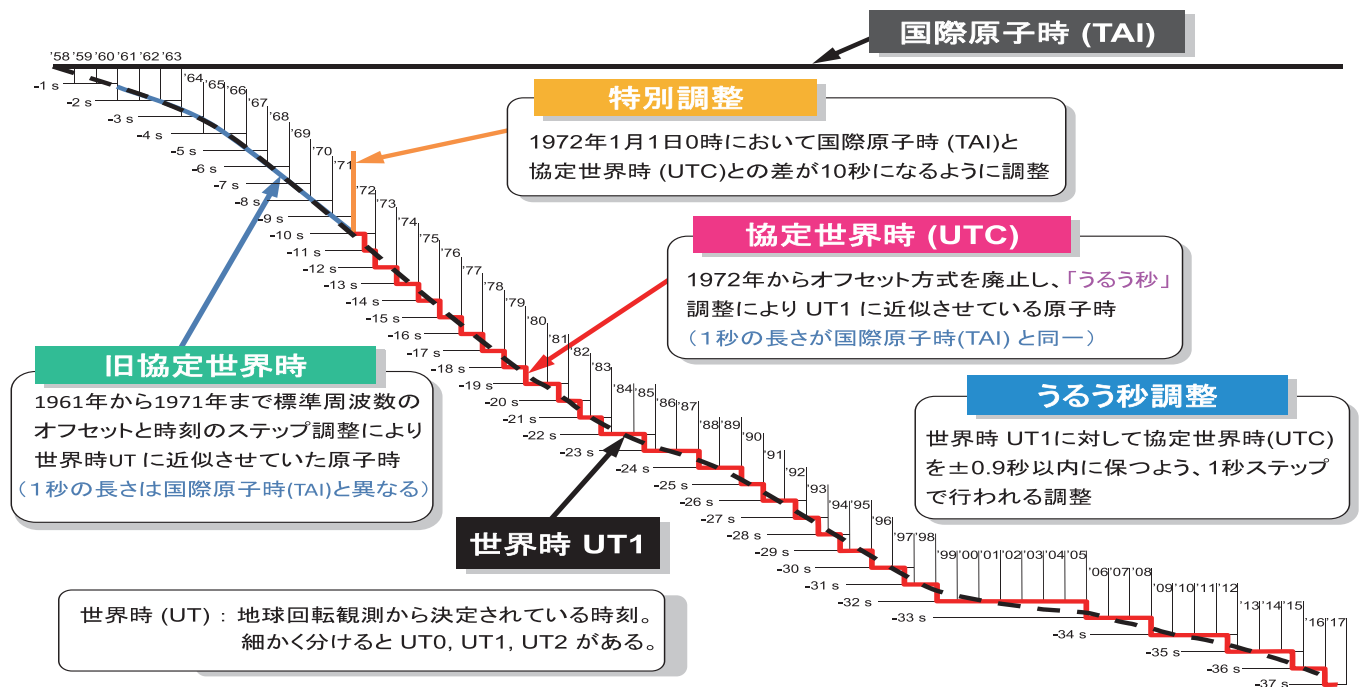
国際原子時 (TAI)

'58 '59 '60 '61 '62 '63 '64 '65 '66 '67 '68 '69 '70 '71 '72 '73 '74 '75 '76 '77 '78 '79 '80 '81 '82 '83 '84 '85 '86 '87 '88 '89 '90 '91 '92 '93 '94 '95 '96 '97 '98 '99 '00 '01 '02 '03 '04 '05 '06 '07 '08 '09 '10 '11 '12 '13 '14 '15 '16 '17

-1 s -2 s -3 s -4 s -5 s -6 s -7 s -8 s -9 s -10 s -11 s -12 s -13 s -14 s -15 s -16 s -17 s -18 s -19 s -20 s -21 s -22 s -23 s -24 s -25 s -26 s -27 s -28 s -29 s -30 s -31 s -32 s -33 s -34 s -35 s -36 s -37 s

特別調整

1972年1月1日0時において国際原子時 (TAI)と協定世界時 (UTC)との差が10秒になるように調整

協定世界時 (UTC)

1972年からオフセット方式を廃止し、「うるう秒」調整により UT1 に近似させている原子時
（1秒の長さが国際原子時(TAI) と同一）

旧協定世界時

1961年から1971年まで標準周波数のオフセットと時刻のステップ調整により世界時UT に近似させていた原子時
（1秒の長さは国際原子時(TAI)と異なる）

うるう秒調整

世界時 UT1に対して協定世界時(UTC)を±0.9秒以内に保つよう、1秒ステップで行われる調整

世界時 UT1

世界時 (UT)：地球回転観測から決定されている時刻。
細かく分けると UT0, UT1, UT2 がある。